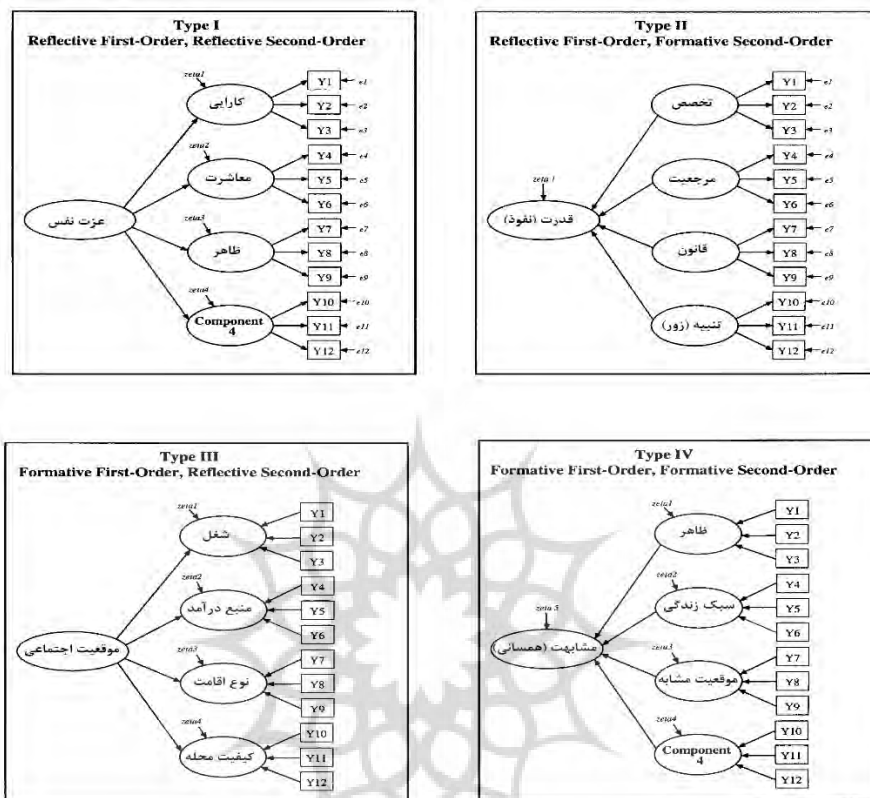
Type I
Reflective First-Order, Reflective Second-Order

zeta1
کارایی
Y1 e1
Y2 e2
Y3 e3
zeta2
معاشرت
Y4 e4
Y5 e5
Y6 e6
عزت نفس
zeta3
ظاهر
Y7 e7
Y8 e8
Y9 e9
zeta4
Component 4
Y10 e10
Y11 e11
Y12 e12

Type II
Reflective First-Order, Formative Second-Order

تخصص
Y1 e1
Y2 e2
Y3 e3
مرجعیت
Y4 e4
Y5 e5
Y6 e6
zeta 1
قدرت (نفوذ)
قانون
Y7 e7
Y8 e8
Y9 e9
تنبیه (زور)
Y10 e10
Y11 e11
Y12 e12

Type III
Formative First-Order, Reflective Second-Order

zeta1
شغل
Y1
Y2
Y3
zeta2
منبع درآمد
Y4
Y5
Y6
موقعیت اجتماعی
zeta3
نوع اقامت
Y7
Y8
Y9
zeta4
کیفیت محله
Y10
Y11
Y12

Type IV
Formative First-Order, Formative Second-Order

zeta1
ظاهر
Y1
Y2
Y3
zeta2
سبک زندگی
Y4
Y5
Y6
zeta 5
مشابهت (همسانی)
zeta3
موقعیت مشابه
Y7
Y8
Y9
zeta4
Component 4
Y10
Y11
Y12